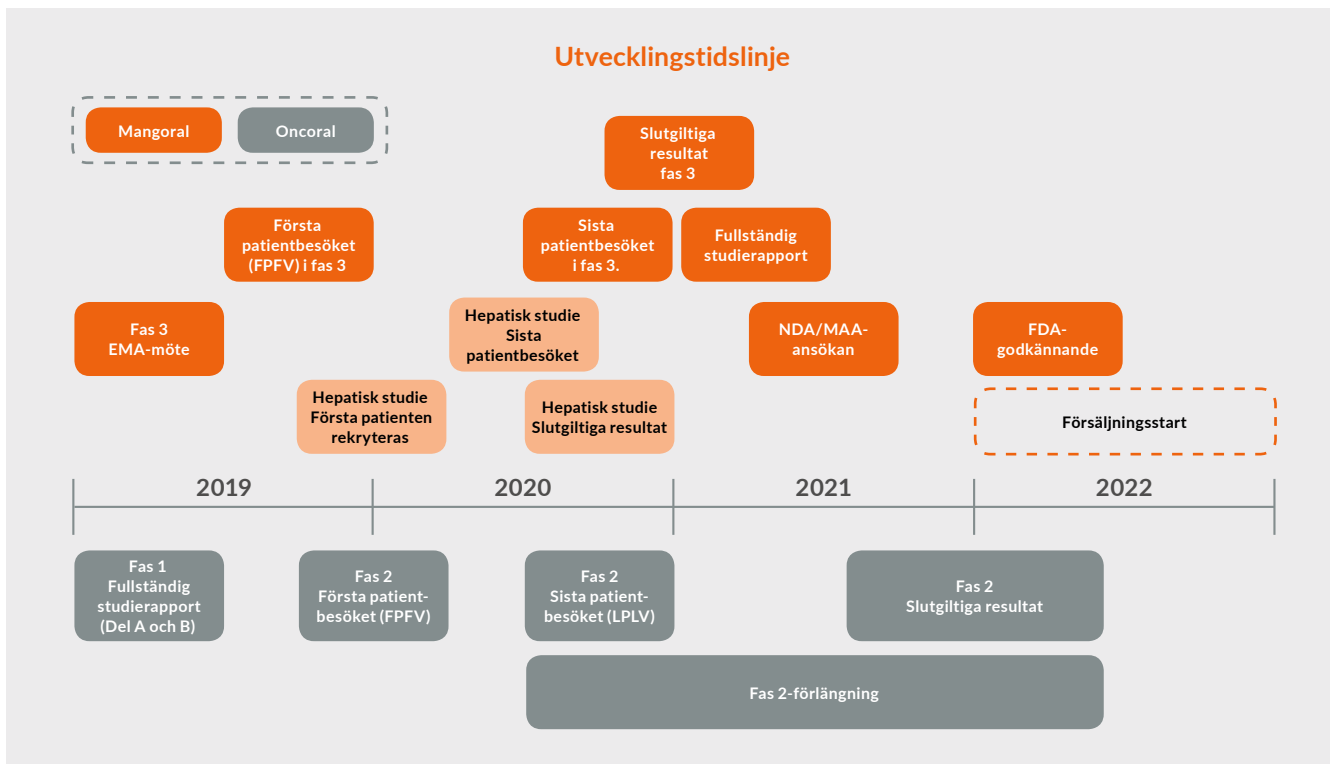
Utvecklingstidslinje

Mangoral

Oncoral

Slutgiltiga resultat fas 3

Första patientbesöket (FPFV) i fas 3

Sista patientbesöket i fas 3.

Fullständig studierapport

Fas 3 EMA-möte

Hepatisk studie Sista patientbesöket

NDA/MAA-ansökan

FDA-godkännande

Hepatisk studie Första patienten rekryteras

Hepatisk studie Slutgiltiga resultat

Försäljningsstart

2019

2020

2021

2022

Fas 1 Fullständig studierapport (Del A och B)

Fas 2 Första patientbesöket (FPFV)

Fas 2 Sista patientbesöket (LPLV)

Fas 2 Slutgiltiga resultat

Fas 2-förlängning